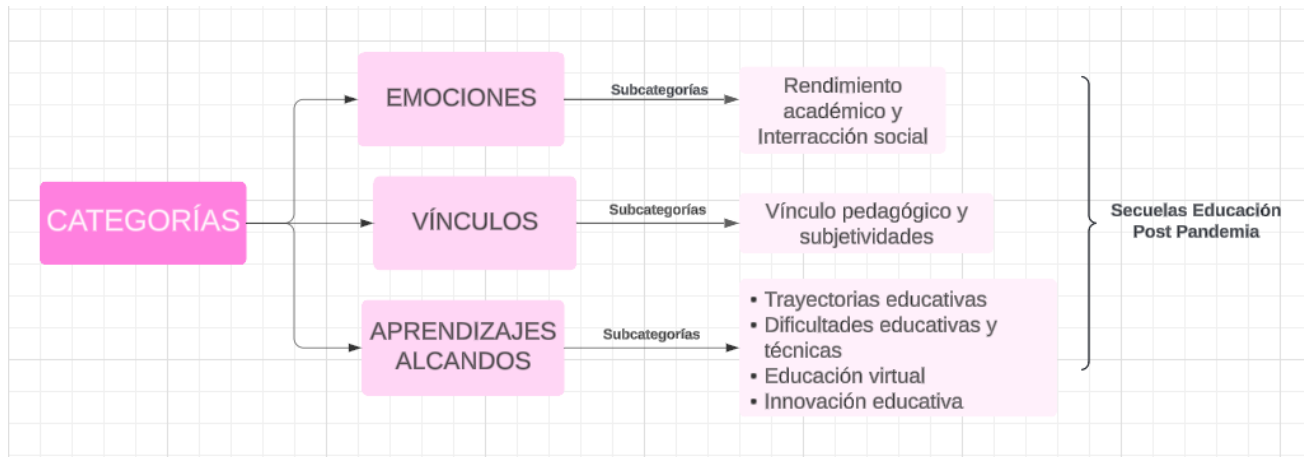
CATEGORÍAS

EMOCIONES

Subcategorías

Rendimiento académico y Interracción social

VÍNCULOS

Subcategorías

Vínculo pedagógico y subjetividades

APRENDIZAJES ALCANDOS

Subcategorías

• Trayectorias educativas
• Dificultades educativas y técnicas
• Educación virtual
• Innovación educativa

Secuelas Educación Post Pandemia